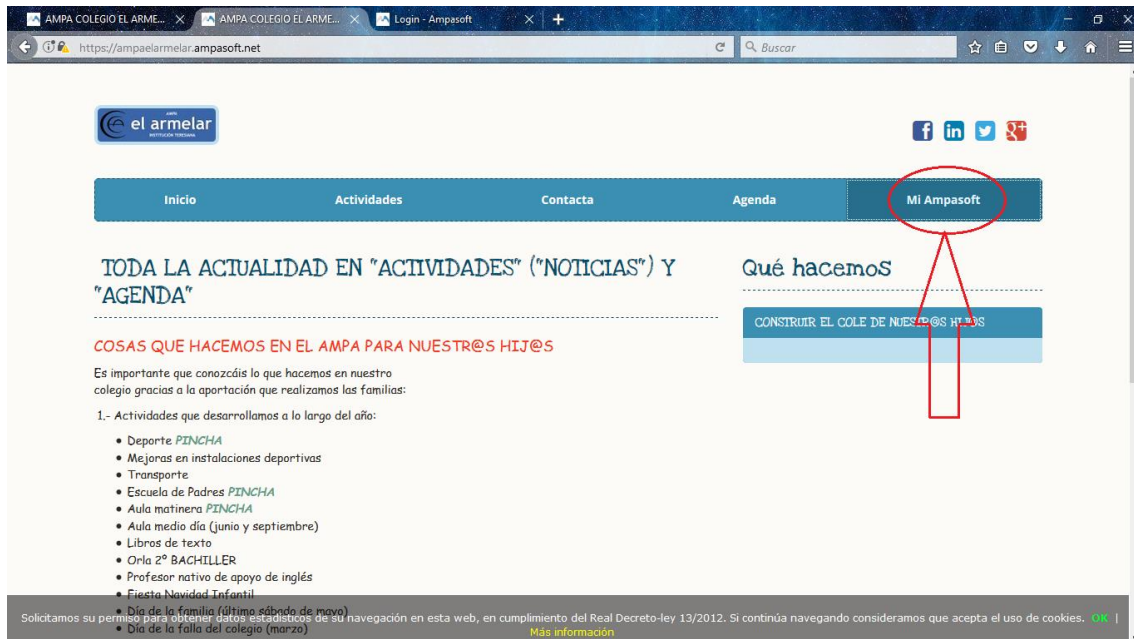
AMPA COLEGIO EL ARME... AMPA COLEGIO EL ARME... Login - Ampasoft

https://ampaelarmelar.ampasoft.net

Buscar

el armelar
INSTITUCIÓN TERESIANA

Inicio Actividades Contacta Agenda Mi Ampasoft

TODA LA ACTUALIDAD EN "ACTIVIDADES" ("NOTICIAS") Y "AGENDA"

Qué hacemos

CONSTRUIR EL COLE DE NUESTR@S HIJ@S

COSAS QUE HACEMOS EN EL AMPA PARA NUESTR@S HIJ@S

Es importante que conozcáis lo que hacemos en nuestro colegio gracias a la aportación que realizamos las familias:

1.- Actividades que desarrollamos a lo largo del año:

- Deporte PINCHA
- Mejoras en instalaciones deportivas
- Transporte
- Escuela de Padres PINCHA
- Aula matinera PINCHA
- Aula medio día (junio y septiembre)
- Libros de texto
- Orla 2º BACHILLER
- Profesor nativo de apoyo de inglés
- Fiesta Navidad Infantil
- Día de la familia (último sábado de mayo)
- Día de la falla del colegio (marzo)

Solicitamos su permiso para obtener datos estadísticos de su navegación en esta web, en cumplimiento del Real Decreto-ley 13/2012. Si continúa navegando consideramos que acepta el uso de cookies. OK | Más información